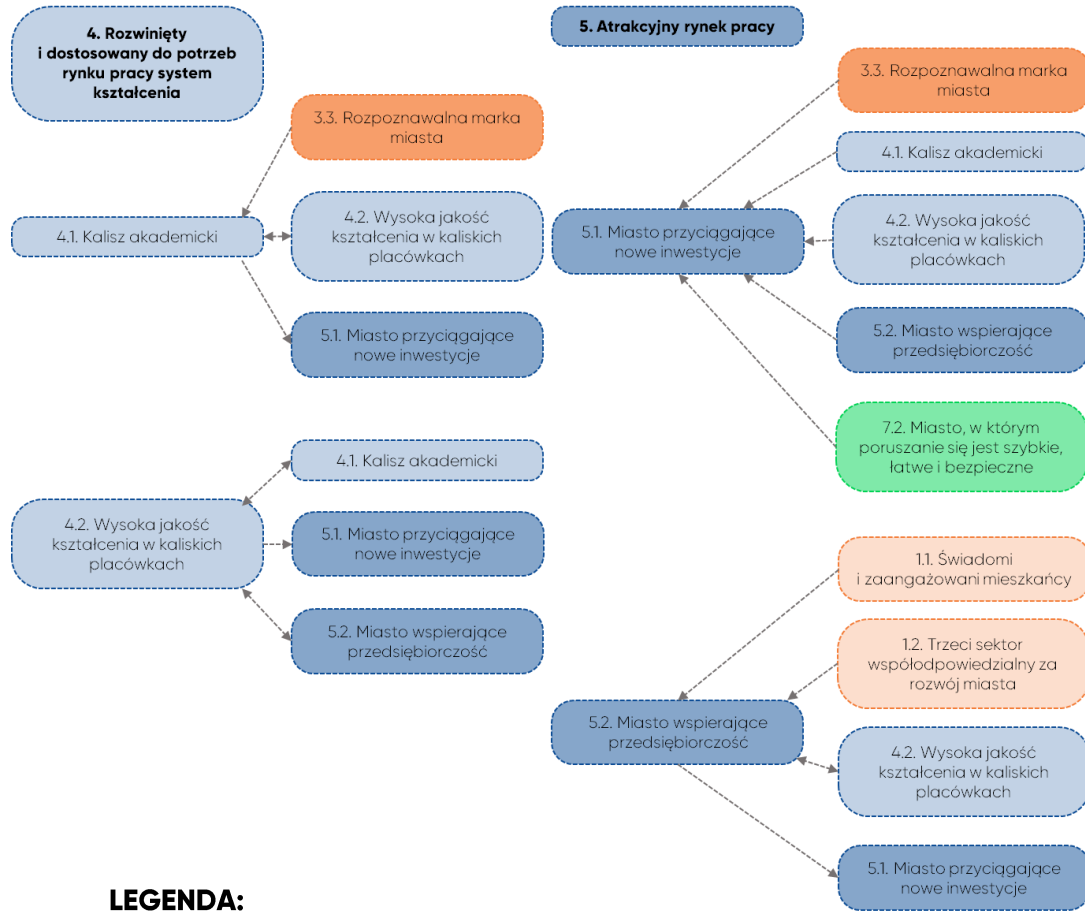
4. Rozwinięty i dostosowany do potrzeb rynku pracy system kształcenia

3.3. Rozpoznawalna marka miasta

4.1. Kalisz akademicki

4.2. Wysoka jakość kształcenia w kaliskich placówkach

5.1. Miasto przyciągające nowe inwestycje

4.1. Kalisz akademicki

4.2. Wysoka jakość kształcenia w kaliskich placówkach

5.1. Miasto przyciągające nowe inwestycje

5.2. Miasto wspierające przedsiębiorczość

5. Atrakcyjny rynek pracy

3.3. Rozpoznawalna marka miasta

4.1. Kalisz akademicki

5.1. Miasto przyciągające nowe inwestycje

4.2. Wysoka jakość kształcenia w kaliskich placówkach

5.2. Miasto wspierające przedsiębiorczość

7.2. Miasto, w którym poruszanie się jest szybkie, łatwe i bezpieczne

1.1. Świadomi i zaangażowani mieszkańcy

1.2. Trzeci sektor współodpowiedzialny za rozwój miasta

5.2. Miasto wspierające przedsiębiorczość

4.2. Wysoka jakość kształcenia w kaliskich placówkach

5.1. Miasto przyciągające nowe inwestycje

LEGENDA: